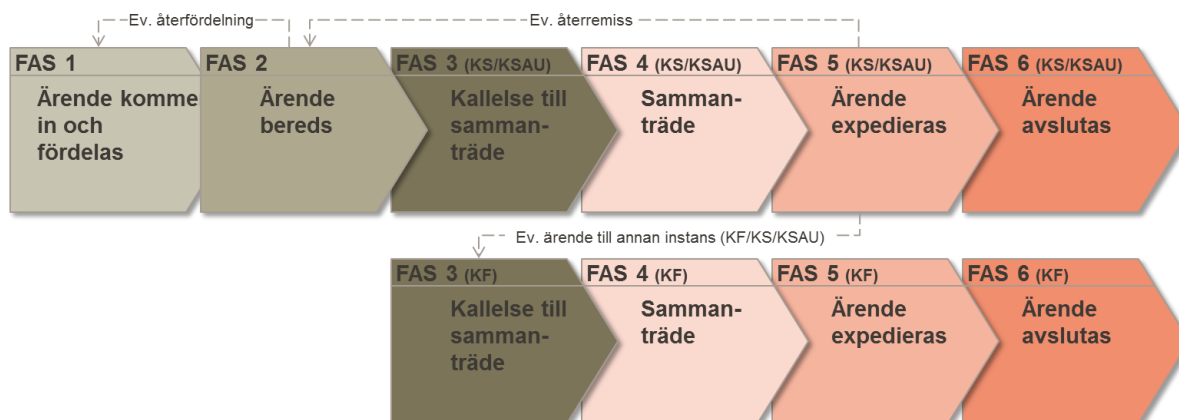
Ev. återfördelning

Ev. återremiss

FAS 1
Ärende komme in och fördelas

FAS 2
Ärende bereds

FAS 3 (KS/KSAU)
Kallelse till samman-träde

FAS 4 (KS/KSAU)
Samman-träde

FAS 5 (KS/KSAU)
Ärende expedieras

FAS 6 (KS/KSAU)
Ärende avslutas

Ev. ärende till annan instans (KF/KS/KSAU)

FAS 3 (KF)
Kallelse till samman-träde

FAS 4 (KF)
Samman-träde

FAS 5 (KF)
Ärende expedieras

FAS 6 (KF)
Ärende avslutas